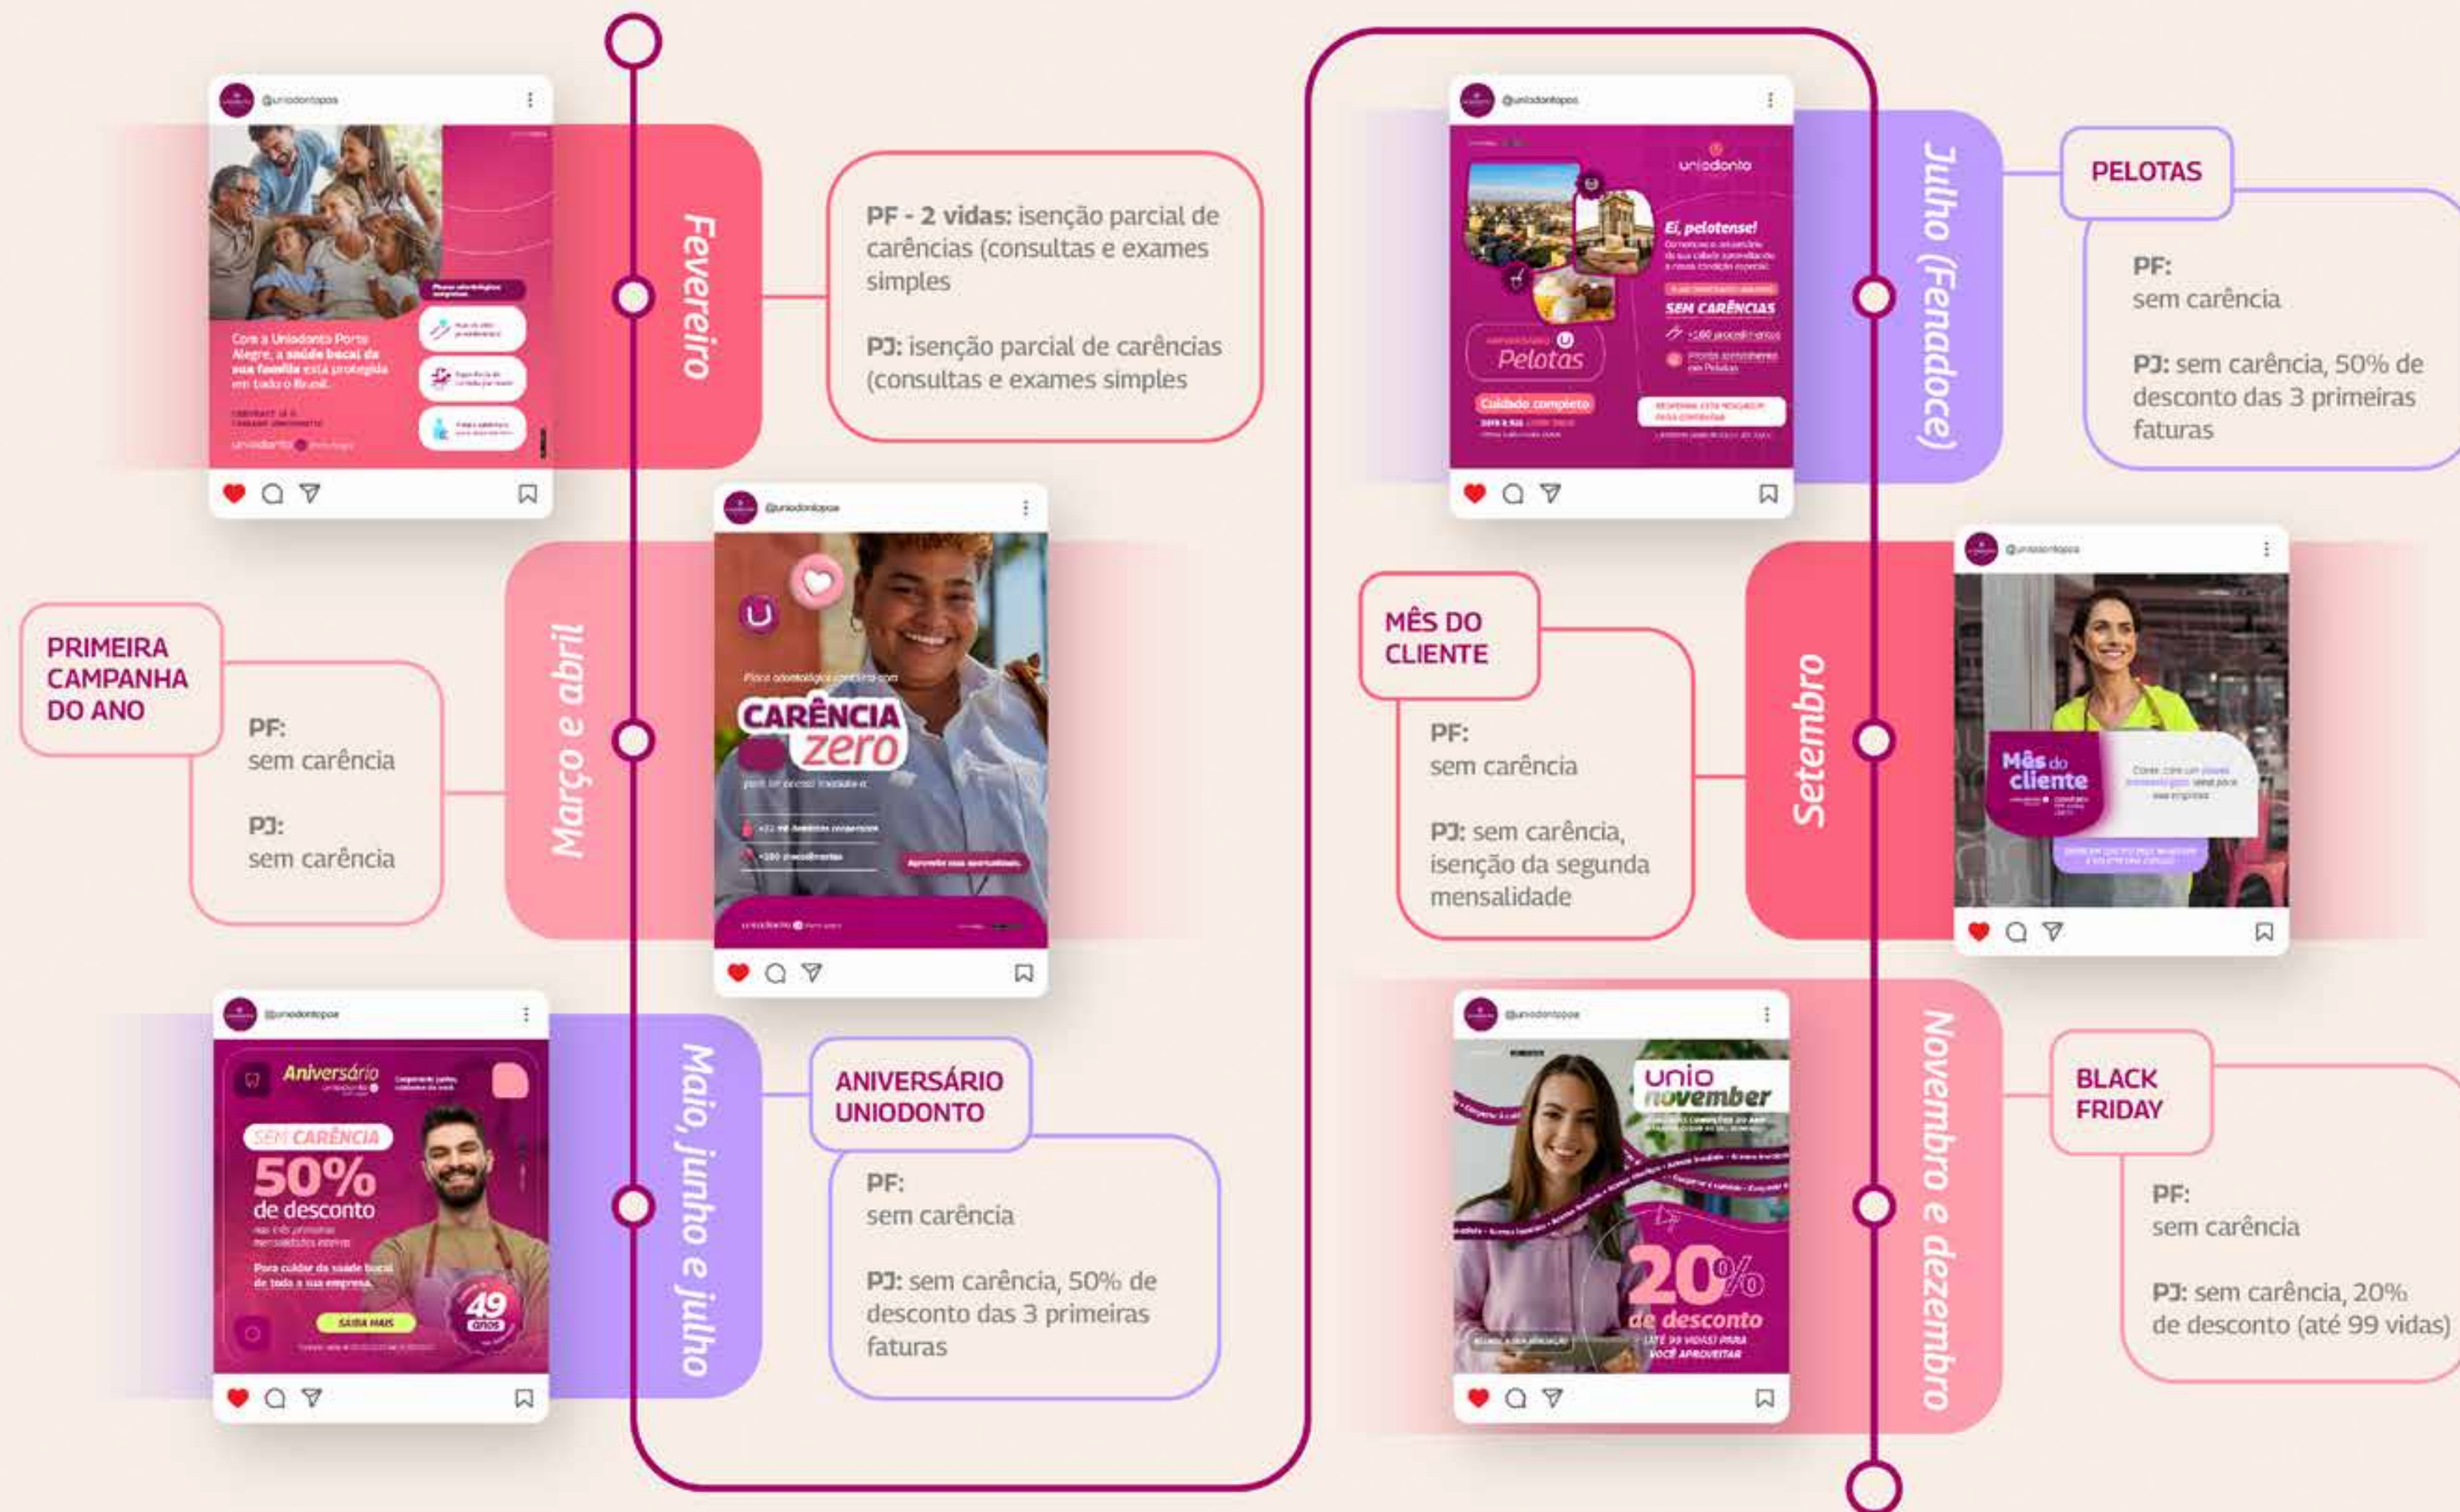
@uniodontopoa

Com a Uniodonto Porto Alegre, a saúde bucal da sua família está protegida em todo o Brasil.

Fevereiro

PF - 2 vidas: isenção parcial de carências (consultas e exames simples

PJ: isenção parcial de carências (consultas e exames simples

PRIMEIRA CAMPANHA DO ANO

PF:
sem carência

PJ:
sem carência

Março e abril

@uniodontopoa

CARÊNCIA zero

Aproveite essa oportunidade.

@uniodontopoa

Aniversário

SEM CARÊNCIA

50% de desconto

Para cuidar da saúde bucal de toda a sua empresa.

SAIBA MAIS

49 anos

Maio, junho e julho

ANIVERSÁRIO UNIODONTO

PF:
sem carência

PJ: sem carência, 50% de desconto das 3 primeiras faturas

@uniodontopoa

uniodonto

Ei, pelotense!

SEM CARÊNCIAS

Pelotas

Cuidado completo

Julho (Fenadoce)

PELOTAS

PF:
sem carência

PJ: sem carência, 50% de desconto das 3 primeiras faturas

MÊS DO CLIENTE

PF:
sem carência

PJ: sem carência, isenção da segunda mensalidade

Setembro

@uniodontopoa

Mês do cliente

@uniodontopoa

unio november

20% de desconto

Novembro e dezembro

BLACK FRIDAY

PF:
sem carência

PJ: sem carência, 20% de desconto (até 99 vidas)